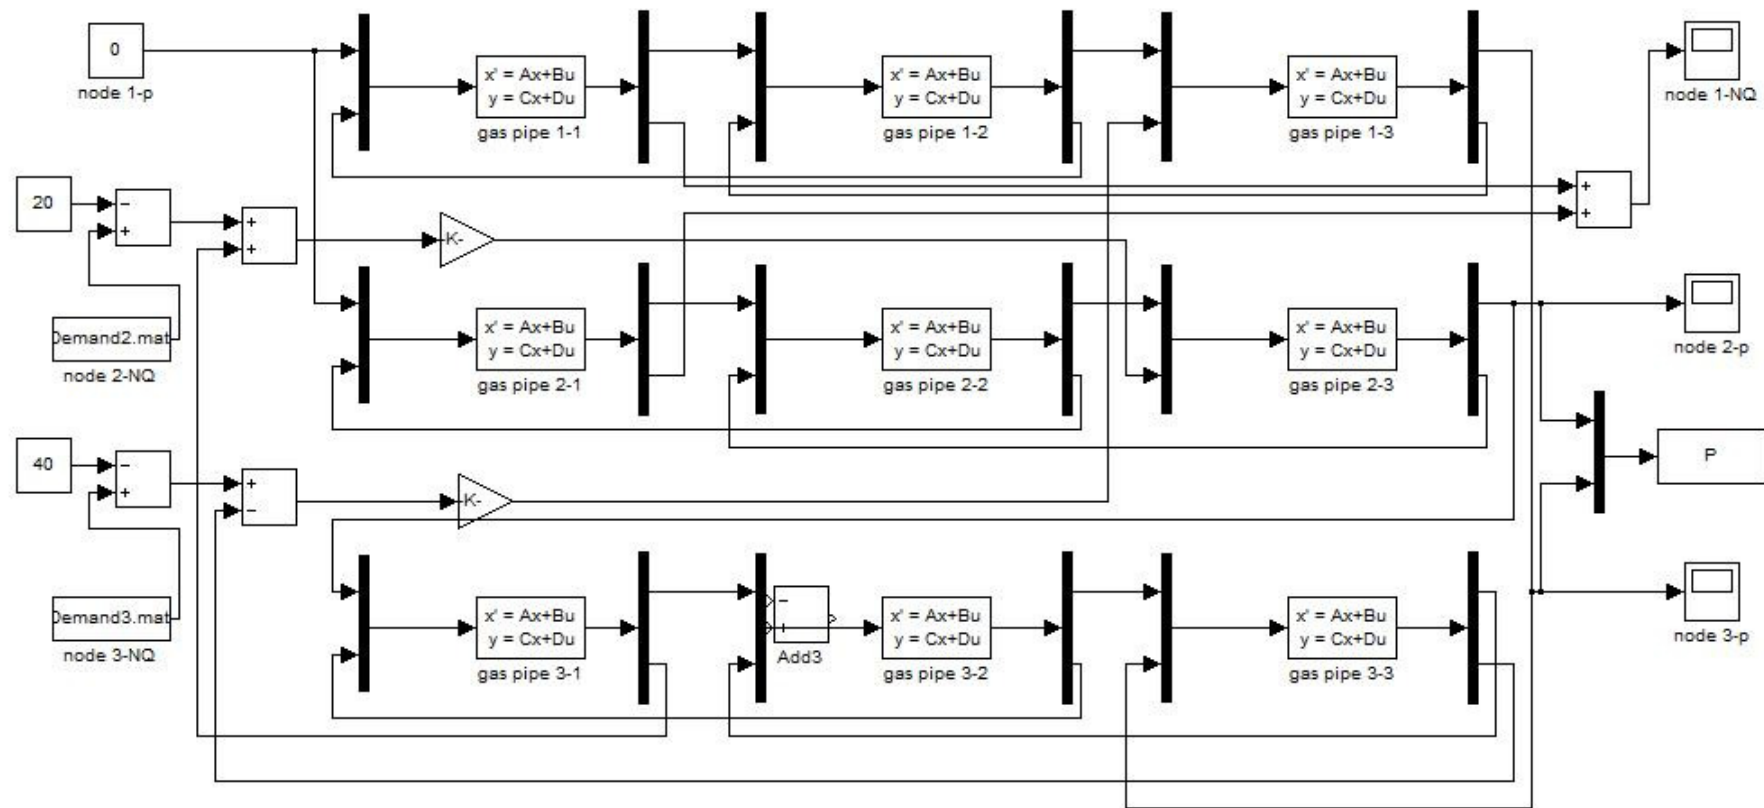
0
node 1-p

x' = Ax+Bu
y = Cx+Du
gas pipe 1-1

x' = Ax+Bu
y = Cx+Du
gas pipe 1-2

x' = Ax+Bu
y = Cx+Du
gas pipe 1-3

node 1-NQ

20
−
+
+
+
-K-
+
+

Demand2.mat
node 2-NQ

x' = Ax+Bu
y = Cx+Du
gas pipe 2-1

x' = Ax+Bu
y = Cx+Du
gas pipe 2-2

x' = Ax+Bu
y = Cx+Du
gas pipe 2-3

node 2-p

P

40
−
+
+
−
-K-

Demand3.mat
node 3-NQ

x' = Ax+Bu
y = Cx+Du
gas pipe 3-1

−
+
Add3

x' = Ax+Bu
y = Cx+Du
gas pipe 3-2

x' = Ax+Bu
y = Cx+Du
gas pipe 3-3

node 3-p